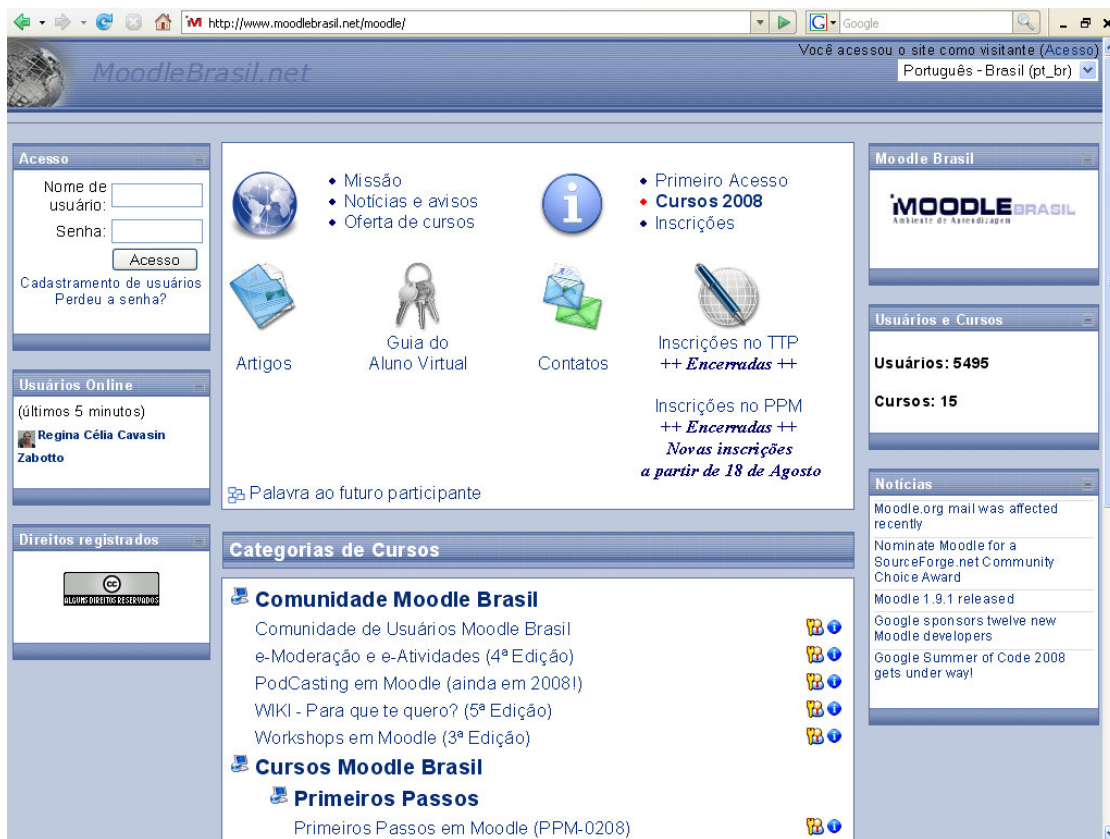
http://www.moodlebrasil.net/moodle/

Google

MoodleBrasil.net

Você acessou o site como visitante (Acesso)

Português - Brasil (pt_br)

Acesso

Nome de usuário:

Senha:

Acesso

Cadastramento de usuários

Perdeu a senha?

Usuários Online

(últimos 5 minutos)

Regina Célia Cavasin Zabotto

Direitos registrados

ALGUNS DIREITOS RESERVADOS

• Missão
• Notícias e avisos
• Oferta de cursos

• Primeiro Acesso
• Cursos 2008
• Inscrições

Artigos

Guia do Aluno Virtual

Contatos

Inscrições no TTP
++ Encerradas ++

Inscrições no PPM
++ Encerradas ++
Novas inscrições
a partir de 18 de Agosto

Palavra ao futuro participante

Categorias de Cursos

Comunidade Moodle Brasil

Comunidade de Usuários Moodle Brasil

e-Moderação e e-Atividades (4ª Edição)

PodCasting em Moodle (ainda em 2008!)

WIKI - Para que te quero? (5ª Edição)

Workshops em Moodle (3ª Edição)

Cursos Moodle Brasil

Primeiros Passos

Primeiros Passos em Moodle (PPM-0208)

Moodle Brasil

MOODLE BRASIL
Ambiente de Aprendizagem

Usuários e Cursos

Usuários: 5495

Cursos: 15

Notícias

Moodle.org mail was affected recently

Nominate Moodle for a SourceForge.net Community Choice Award

Moodle 1.9.1 released

Google sponsors twelve new Moodle developers

Google Summer of Code 2008 gets under way!